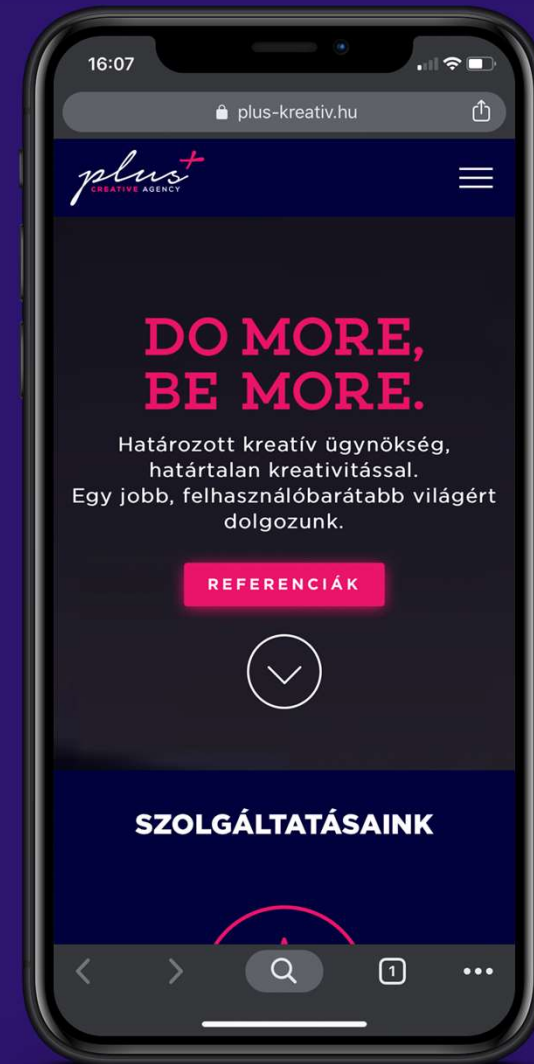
16:07

plus-kreativ.hu

plus+
CREATIVE AGENCY

DO MORE,
BE MORE.

Határozott kreatív ügynökség, határtalan kreativitással. Egy jobb, felhasználóbarátabb világért dolgozunk.

REFERENCIÁK

SZOLGÁLTATÁSAINK

1